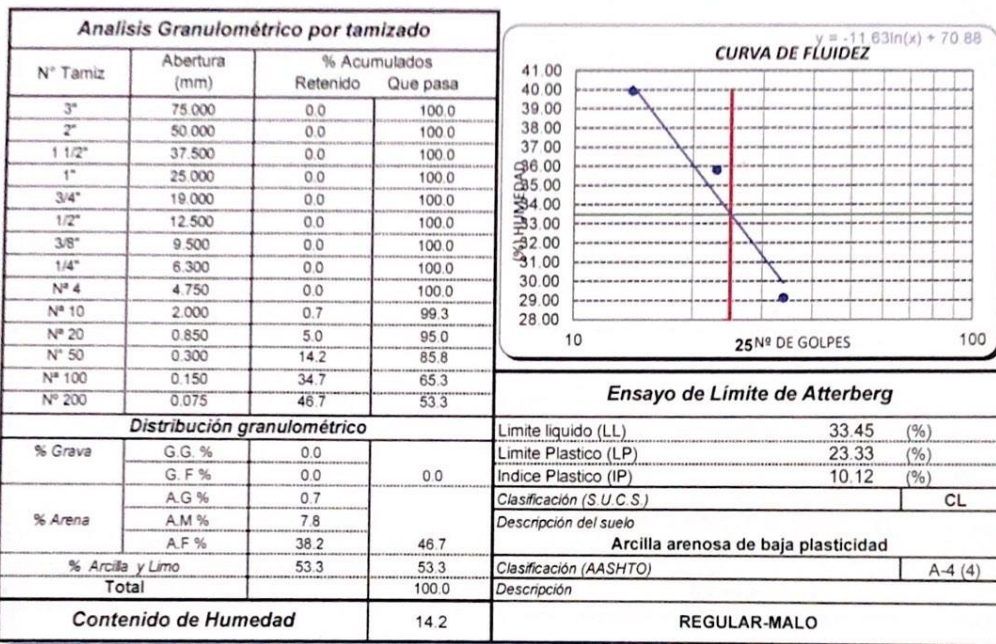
Analisis Granulométrico por tamizado

| N° Tamiz | Abertura (mm) | % Acumulados Retenido | % Acumulados Que pasa |
|---|---|---|---|
| 3" | 75.000 | 0.0 | 100.0 |
| 2" | 50.000 | 0.0 | 100.0 |
| 1 1/2" | 37.500 | 0.0 | 100.0 |
| 1" | 25.000 | 0.0 | 100.0 |
| 3/4" | 19.000 | 0.0 | 100.0 |
| 1/2" | 12.500 | 0.0 | 100.0 |
| 3/8" | 9.500 | 0.0 | 100.0 |
| 1/4" | 6.300 | 0.0 | 100.0 |
| Nº 4 | 4.750 | 0.0 | 100.0 |
| Nº 10 | 2.000 | 0.7 | 99.3 |
| Nº 20 | 0.850 | 5.0 | 95.0 |
| N° 50 | 0.300 | 14.2 | 85.8 |
| Nº 100 | 0.150 | 34.7 | 65.3 |
| N° 200 | 0.075 | 46.7 | 53.3 |

Distribución granulométrico

| | | | |
|---|---|---|---|
| % Grava | G.G. % | 0.0 | 0.0 |
| | G. F % | 0.0 | |
| % Arena | A.G % | 0.7 | 46.7 |
| | A.M % | 7.8 | |
| | A.F % | 38.2 | |
| % Arcilla y Limo | | 53.3 | 53.3 |
| Total | | | 100.0 |

Contenido de Humedad 14.2

CURVA DE FLUIDEZ
$y = -11.63\ln(x) + 70.88$
41.00 40.00 39.00 38.00 37.00 36.00 35.00 34.00 33.00 32.00 31.00 30.00 29.00 28.00
(%) HUMEDAD
10 25 Nº DE GOLPES 100

Ensayo de Límite de Atterberg

| | | |
|---|---|---|
| Limite liquido (LL) | 33.45 | (%) |
| Limite Plastico (LP) | 23.33 | (%) |
| Indice Plastico (IP) | 10.12 | (%) |
| Clasificación (S.U.C.S.) | | CL |

Descripción del suelo
Arcilla arenosa de baja plasticidad
Clasificación (AASHTO) A-4 (4)
Descripción
REGULAR-MALO